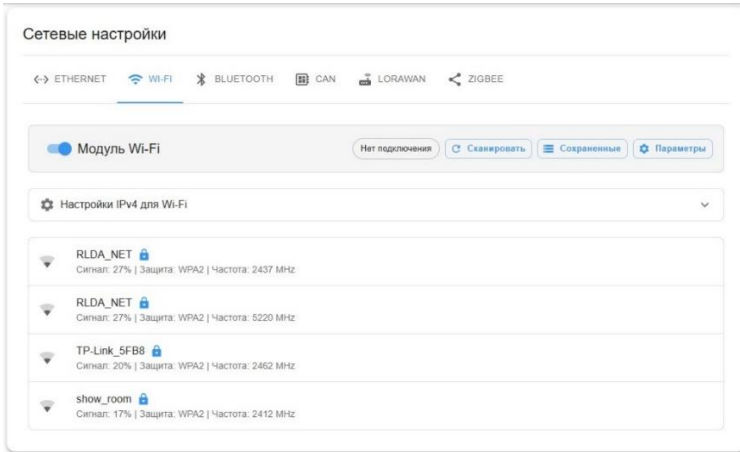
Сетевые настройки

<-> ETHERNET WI-FI BLUETOOTH CAN LORAWAN ZIGBEE

Модуль Wi-Fi

Нет подключения Сканировать Сохраненные Параметры

Настройки IPv4 для Wi-Fi

RLDA_NET
Сигнал: 27% | Защита: WPA2 | Частота: 2437 MHz

RLDA_NET
Сигнал: 27% | Защита: WPA2 | Частота: 5220 MHz

TP-Link_5FB8
Сигнал: 20% | Защита: WPA2 | Частота: 2462 MHz

show_room
Сигнал: 17% | Защита: WPA2 | Частота: 2412 MHz